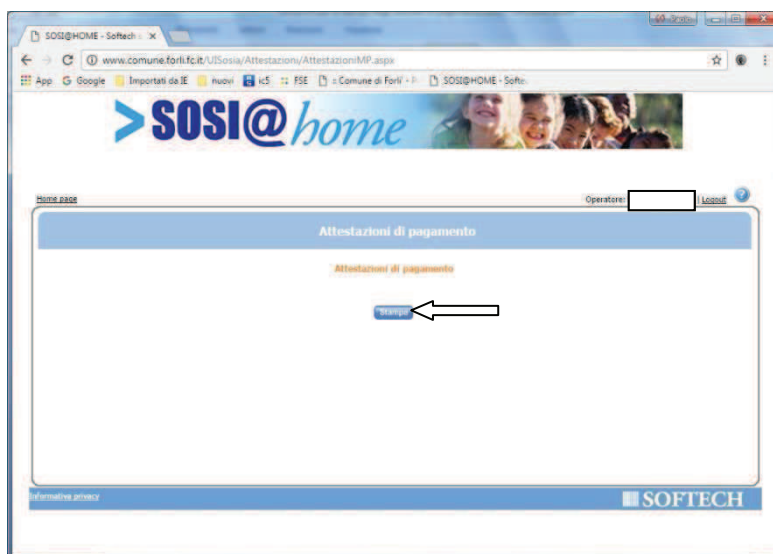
SOSI@HOME - Softech ×

www.comune.forli.fc.it/UISosia/Attestazioni/AttestazioniMP.aspx

App Google Importati da IE nuovi ic5 FSE :: Comune di Forlì SOSI@HOME - Softe

>SOSI@home

Home page

Operatore: | Logout

Attestazioni di pagamento

Attestazioni di pagamento

Stampa

Informativa privacy

SOFTECH